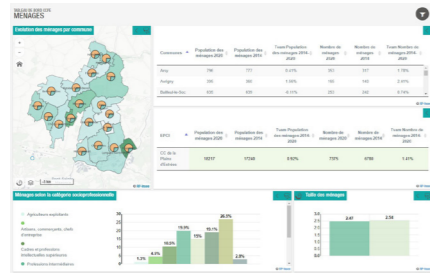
TABLEAU DE BORD DES
MÉNAGES

Evolution des ménages par commune

| Commune | Population des ménages 2020 | Population des ménages 2014 | Taux Population des ménages 2014-2020 | Nombre de ménages 2020 | Nombre de ménages 2014 | Taux Nombre de ménages 2014-2020 |
|---|---|---|---|---|---|---|
| Aisy | 798 | 777 | 0.41% | 321 | 317 | 1.78% |
| Ivrigny | 336 | 360 | 1.16% | 162 | 153 | 2.41% |
| Balleville-Sur-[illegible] | 630 | 639 | -0.11% | 252 | 242 | 0.74% |

| EPCI | Population des ménages 2020 | Population des ménages 2014 | Taux Population des ménages 2014-2020 | Nombre de ménages 2020 | Nombre de ménages 2014 | Taux Nombre de ménages 2014-2020 |
|---|---|---|---|---|---|---|
| CC de la Plaine d'Estrées | 18217 | 17248 | 0.92% | 7375 | 6786 | 1.41% |

Ménages selon la catégorie socioprofessionnelle

Agriculteurs exploitants
Artisans, commerçants, chefs d'entreprise
Cadres et professions intellectuelles supérieures
Professions intermédiaires

1.3% 4.4% 10.5% 19.0% 15% 19.1% 26.5% 2.9%

Taille des ménages

2.47 2.54